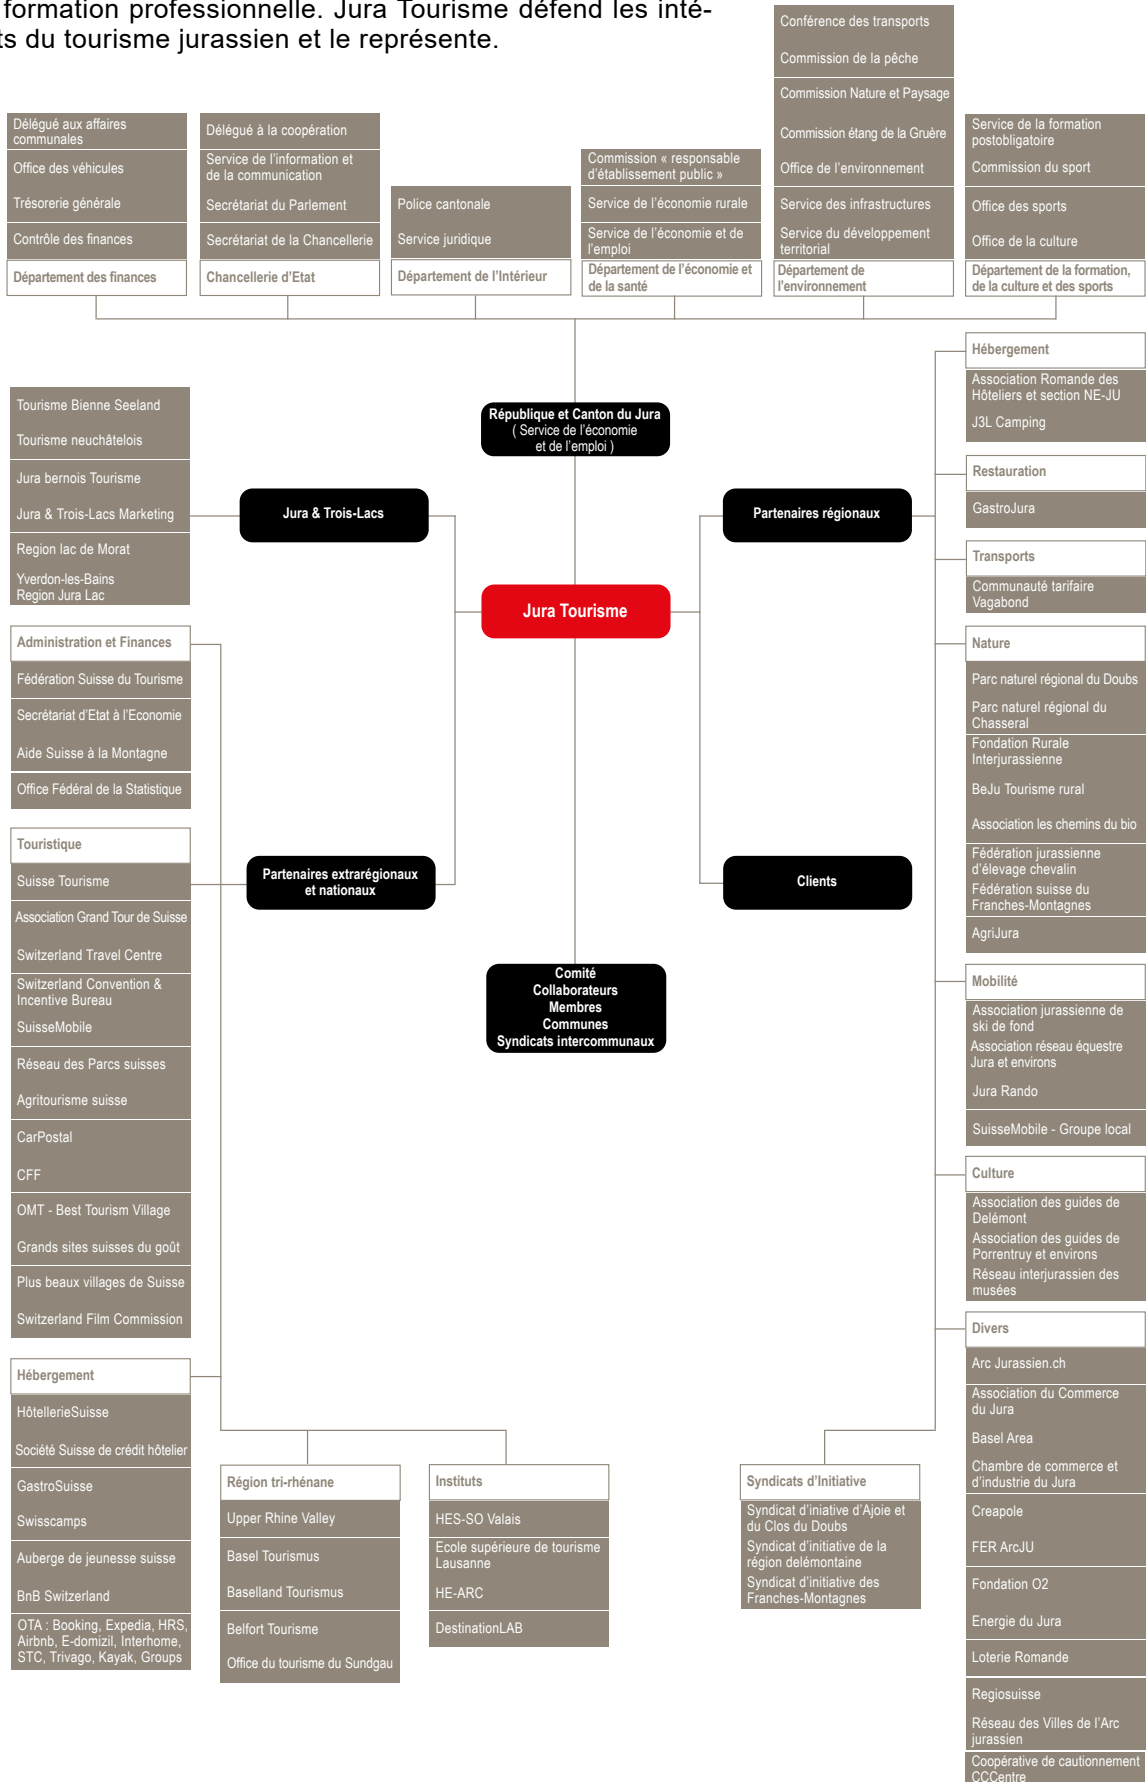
formation professionnelle. Jura Tourisme défend les intéts du tourisme jurassien et le représente.

Délégué aux affaires communales
Office des véhicules
Trésorerie générale
Contrôle des finances
Département des finances

Délégué à la coopération
Service de l'information et de la communication
Secrétariat du Parlement
Secrétariat de la Chancellerie
Chancellerie d'Etat

Police cantonale
Service juridique
Département de l'Intérieur

Commission « responsable d'établissement public »
Service de l'économie rurale
Service de l'économie et de l'emploi
Département de l'économie et de la santé

Conférence des transports
Commission de la pêche
Commission Nature et Paysage
Commission étang de la Gruère
Office de l'environnement
Service des infrastructures
Service du développement territorial
Département de l'environnement

Service de la formation postobligatoire
Commission du sport
Office des sports
Office de la culture
Département de la formation, de la culture et des sports

République et Canton du Jura ( Service de l'économie et de l'emploi )

Tourisme Bienne Seeland
Tourisme neuchâtelois
Jura bernois Tourisme
Jura & Trois-Lacs Marketing
Region lac de Morat
Yverdon-les-Bains Region Jura Lac

Jura & Trois-Lacs

Partenaires régionaux

Jura Tourisme

Hébergement
Association Romande des Hôteliers et section NE-JU
J3L Camping

Restauration
GastroJura

Transports
Communauté tarifaire Vagabond

Nature
Parc naturel régional du Doubs
Parc naturel régional du Chasseral
Fondation Rurale Interjurassienne
BeJu Tourisme rural
Association les chemins du bio
Fédération jurassienne d'élevage chevalin
Fédération suisse du Franches-Montagnes
AgriJura

Administration et Finances
Fédération Suisse du Tourisme
Secrétariat d'Etat à l'Economie
Aide Suisse à la Montagne
Office Fédéral de la Statistique

Touristique
Suisse Tourisme
Association Grand Tour de Suisse
Switzerland Travel Centre
Switzerland Convention & Incentive Bureau
SuisseMobile
Réseau des Parcs suisses
Agritourisme suisse
CarPostal
CFF
OMT - Best Tourism Village
Grands sites suisses du goût
Plus beaux villages de Suisse
Switzerland Film Commission

Partenaires extrarégionaux et nationaux

Clients

Comité
Collaborateurs
Membres
Communes
Syndicats intercommunaux

Mobilité
Association jurassienne de ski de fond
Association réseau équestre Jura et environs
Jura Rando
SuisseMobile - Groupe local

Culture
Association des guides de Delémont
Association des guides de Porrentruy et environs
Réseau interjurassien des musées

Divers
Arc Jurassien.ch
Association du Commerce du Jura
Basel Area
Chambre de commerce et d'industrie du Jura
Creapole
FER ArcJU
Fondation O2
Energie du Jura
Loterie Romande
Regiosuisse
Réseau des Villes de l'Arc jurassien
Coopérative de cautionnement CCCentre

Hébergement
HôtellerieSuisse
Société Suisse de crédit hôtelier
GastroSuisse
Swisscamps
Auberge de jeunesse suisse
BnB Switzerland
OTA : Booking, Expedia, HRS, Airbnb, E-domizil, Interhome, STC, Trivago, Kayak, Groups

Région tri-rhénane
Upper Rhine Valley
Basel Tourismus
Baselland Tourismus
Belfort Tourisme
Office du tourisme du Sundgau

Instituts
HES-SO Valais
Ecole supérieure de tourisme Lausanne
HE-ARC
DestinationLAB

Syndicats d'Initiative
Syndicat d'iniative d'Ajoie et du Clos du Doubs
Syndicat d'initiative de la région delémontaine
Syndicat d'initiative des Franches-Montagnes